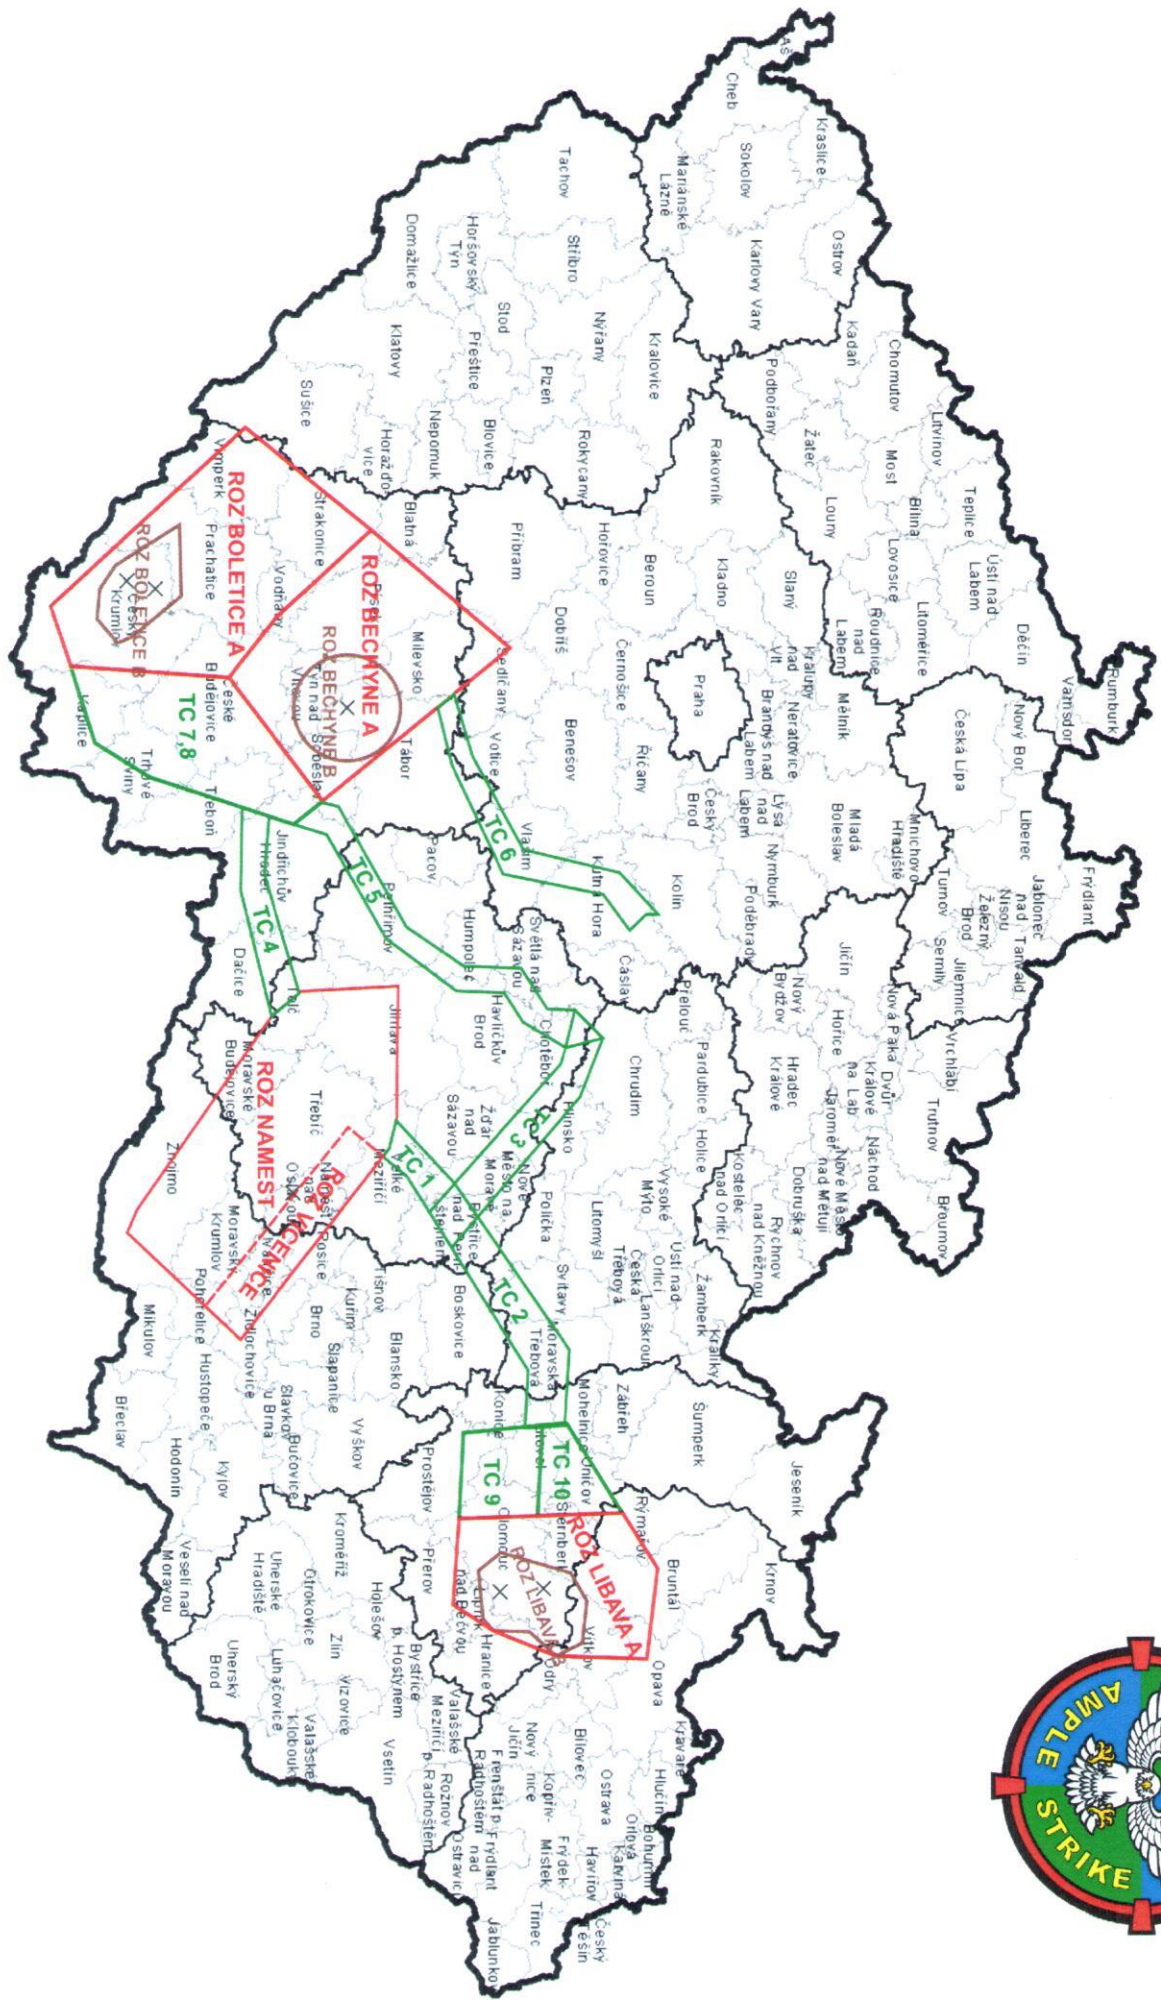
Aš
Cheb
Kraslice
Sokolov
Mariánské Lázně
Tachov
Ostrov
Karlovy Vary
Stříbro
Horšovský Týn
Domažlice
Stod
Nýřany
Kadaň
Chomutov
Kralovice
Podbořany
Plzeň
Přeštice
Klatovy
Sušice
Nepomuk
Blovice
Rokycany
Horažďovice
Žatec
Rakovník
Litvínov
Most
Teplice
Bílina
Louny
Lovosice
Ústí nad Labem
Děčín
Litoměřice
Roudnice nad Labem
Slaný
Kladno
Beroun
Hořovice
Příbram
Blatná
Strakonice
Vimperk
Prachatice
ROZ BOLETICE A
ROZ BOLETICE B
Český Krumlov
Vodňany
Písek
ROZ BECHYNE A
ROZ BECHYNE B
Týn nad Vltavou
Soběslav
Milevsko
České Budějovice
Kaplice
TC 7,8
Trhové Sviny
Třeboň
Tábor
Sedlčany
Dobříš
Černošice
Praha
Kralupy nad Vltavou
Mělník
Neratovice
Brandýs nad Labem
Lysá nad Labem
Benešov
Votice
Říčany
Český Brod
Vlašim
TC 6
Kutná Hora
Kolín
Nymburk
Mladá Boleslav
Mnichovo Hradiště
Česká Lípa
Nový Bor
Varnsdorf
Rumburk
Liberec
Frýdlant
Jablonec nad Nisou
Tanvald
Turnov
Železný Brod
Semily
Jilemnice
Vrchlabí
Jičín
Poděbrady
Čáslav
Světlá nad Sázavou
Pacov
Pelhřimov
TC 5
Jindřichův Hradec
TC 4
Dačice
Telč
Humpolec
Havlíčkův Brod
Chotěboř
Jihlava
ROZ NAMEST
Moravské Budějovice
Třebíč
Žďár nad Sázavou
Velké Meziříčí
TC 1
TC 3
Nové Město na Moravě
Bystřice nad Pernštejnem
Náměšť nad Oslavou
ROZ VICENICE
Znojmo
Moravský Krumlov
Ivančice
Rosice
Tišnov
Kuřim
Brno
Šlapanice
Pohořelice
Židlochovice
Hustopeče
Mikulov
Břeclav
Slavkov u Brna
Bučovice
Kyjov
Hodonín
Vyškov
Blansko
Boskovice
TC 2
Svitavy
Polička
Hlinsko
Chrudim
Přelouč
Pardubice
Holice
Hradec Králové
Hořice
Nový Bydžov
Dvůr Králové na Labem
Nová Paka
Trutnov
Jaroměř
Náchod
Nové Město nad Metují
Broumov
Dobruška
Kostelec nad Orlicí
Rychnov nad Kněžnou
Vysoké Mýto
Litomyšl
Choceň
Ústí nad Orlicí
Česká Třebová
Lanškroun
Žamberk
Králíky
Moravská Třebová
Mohelnice
Zábřeh
Šumperk
Jeseník
Konice
Litovel
Uničov
TC 10
TC 9
Prostějov
Olomouc
Šternberk
Rýmařov
ROZ LIBAVA A
ROZ LIBAVA B
Bruntál
Krnov
Přerov
Lipník nad Bečvou
Hranice
Odry
Vítkov
Opava
Kroměříž
Holešov
Bystřice p. Hostýnem
Otrokovice
Zlín
Vizovice
Uherské Hradiště
Uherský Brod
Veselí nad Moravou
Luhačovice
Valašské Klobouky
Vsetín
Valašské Meziříčí
Rožnov p. Radhoštěm
Nový Jičín
Frenštát p. Radhoštěm
Kopřivnice
Bílovec
Frýdlant nad Ostravicí
Frýdek-Místek
Ostrava
Kravaře
Hlučín
Bohumín
Orlová
Karviná
Havířov
Třinec
Český Těšín
Jablunkov
AMPLE STRIKE